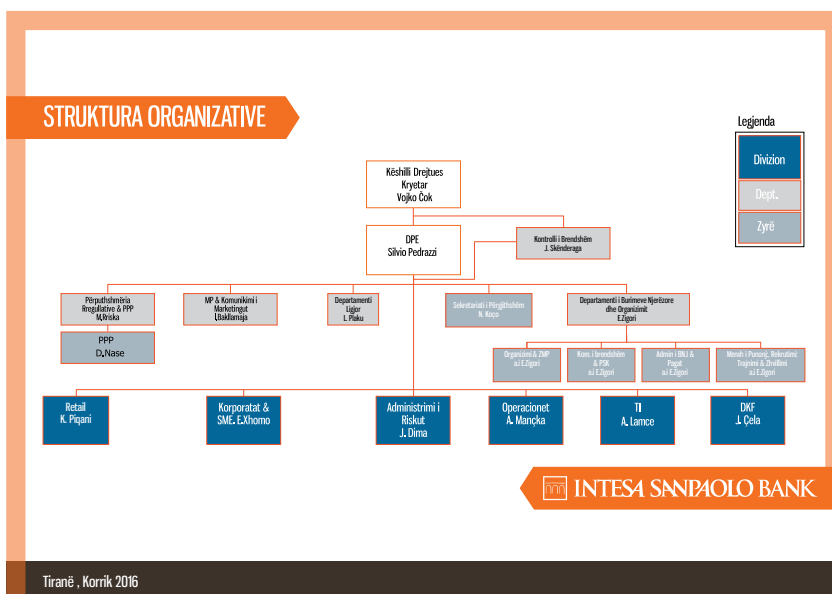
STRUKTURA ORGANIZATIVE

Legjenda

Divizion

Dept.

Zyrë

Këshilli Drejtues
Kryetar
Vojko Cok

DPE
Silvio Pedrazzi

Kontrolli i Brendshëm
J. Skënderaga

Përputhshmëria Rregullative & PPP
M.Vriska

PPP
D.Nase

MP & Komunikimi i Marketingut
I.Bakllamaja

Departamenti Ligjor
L. Plaku

Sekretariati i Përgjithshëm
N. Koço

Departamenti i Burimeve Njerëzore dhe Organizimit
E.Zigori

Organizimi & ZMP
a.i E.Zigori

Kom. i brendshëm & PSK
a.i E.Zigori

Admin i BNJ & Pagat
a.i E.Zigori

Menxh i Punonj, Rekrutimi Trajnimi & Zhvillimi
a.i E.Zigori

Retail
K. Piqani

Korporatat & SME. E.Xhomo

Administrimi i Riskut
J. Dima

Operacionet
A. Mançka

TI
A. Lamce

DKF
J. Çela

INTESA SANPAOLO BANK

Tiranë , Korrik 2016